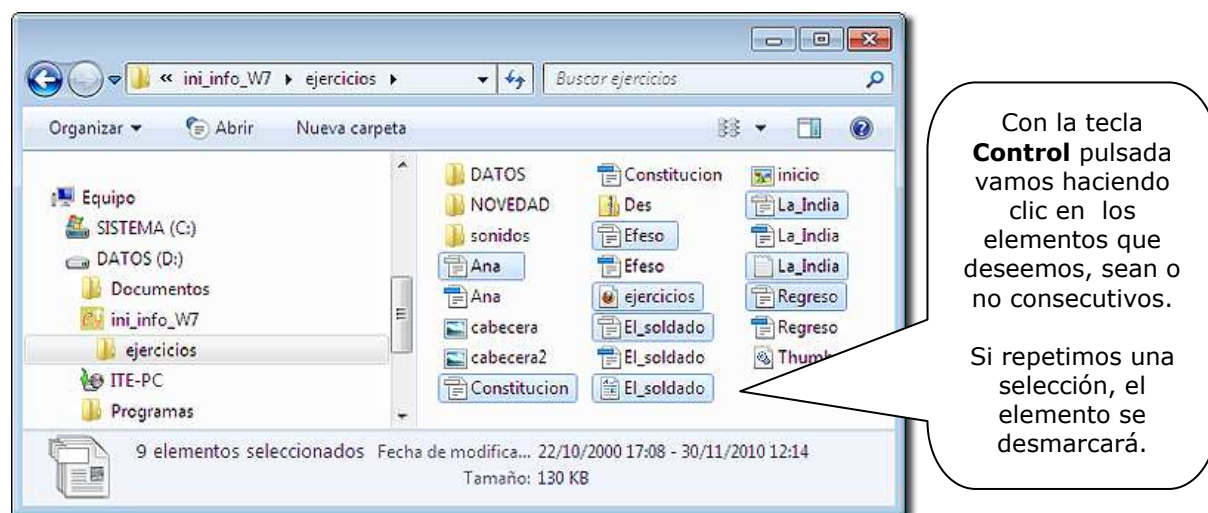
« ini_info_W7 ▸ ejercicios ▸

Buscar ejercicios

Organizar ▾ Abrir Nueva carpeta

Equipo
SISTEMA (C:)
DATOS (D:)
Documentos
ini_info_W7
ejercicios
ITE-PC
Programas

DATOS
NOVEDAD
sonidos
Ana
Ana
cabecera
cabecera2
Constitucion
Constitucion
Des
Efeso
Efeso
ejercicios
El_soldado
El_soldado
El_soldado
inicio
La_India
La_India
La_India
Regreso
Regreso
Thumb

9 elementos seleccionados Fecha de modifica... 22/10/2000 17:08 - 30/11/2010 12:14
Tamaño: 130 KB

Con la tecla **Control** pulsada vamos haciendo clic en los elementos que deseemos, sean o no consecutivos.

Si repetimos una selección, el elemento se desmarcará.